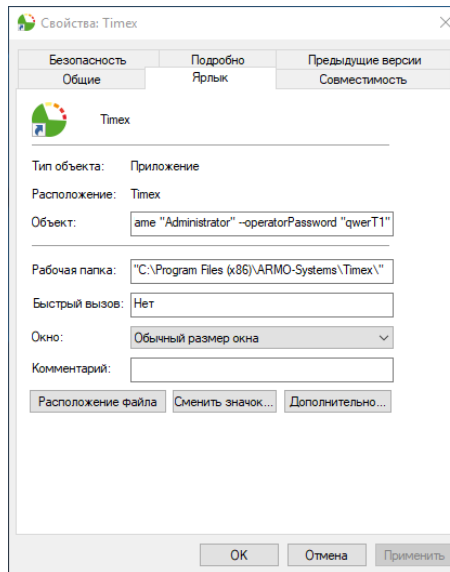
Свойства: Timex

Безопасность | Подробно | Предыдущие версии
Общие | Ярлык | Совместимость

Timex

Тип объекта: Приложение

Расположение: Timex

Объект: ame "Administrator" --operatorPassword "qwerT1"

Рабочая папка: "C:\Program Files (x86)\ARMO-Systems\Timex\"

Быстрый вызов: Нет

Окно: Обычный размер окна

Комментарий:

Расположение файла | Сменить значок... | Дополнительно...

OK | Отмена | Применить